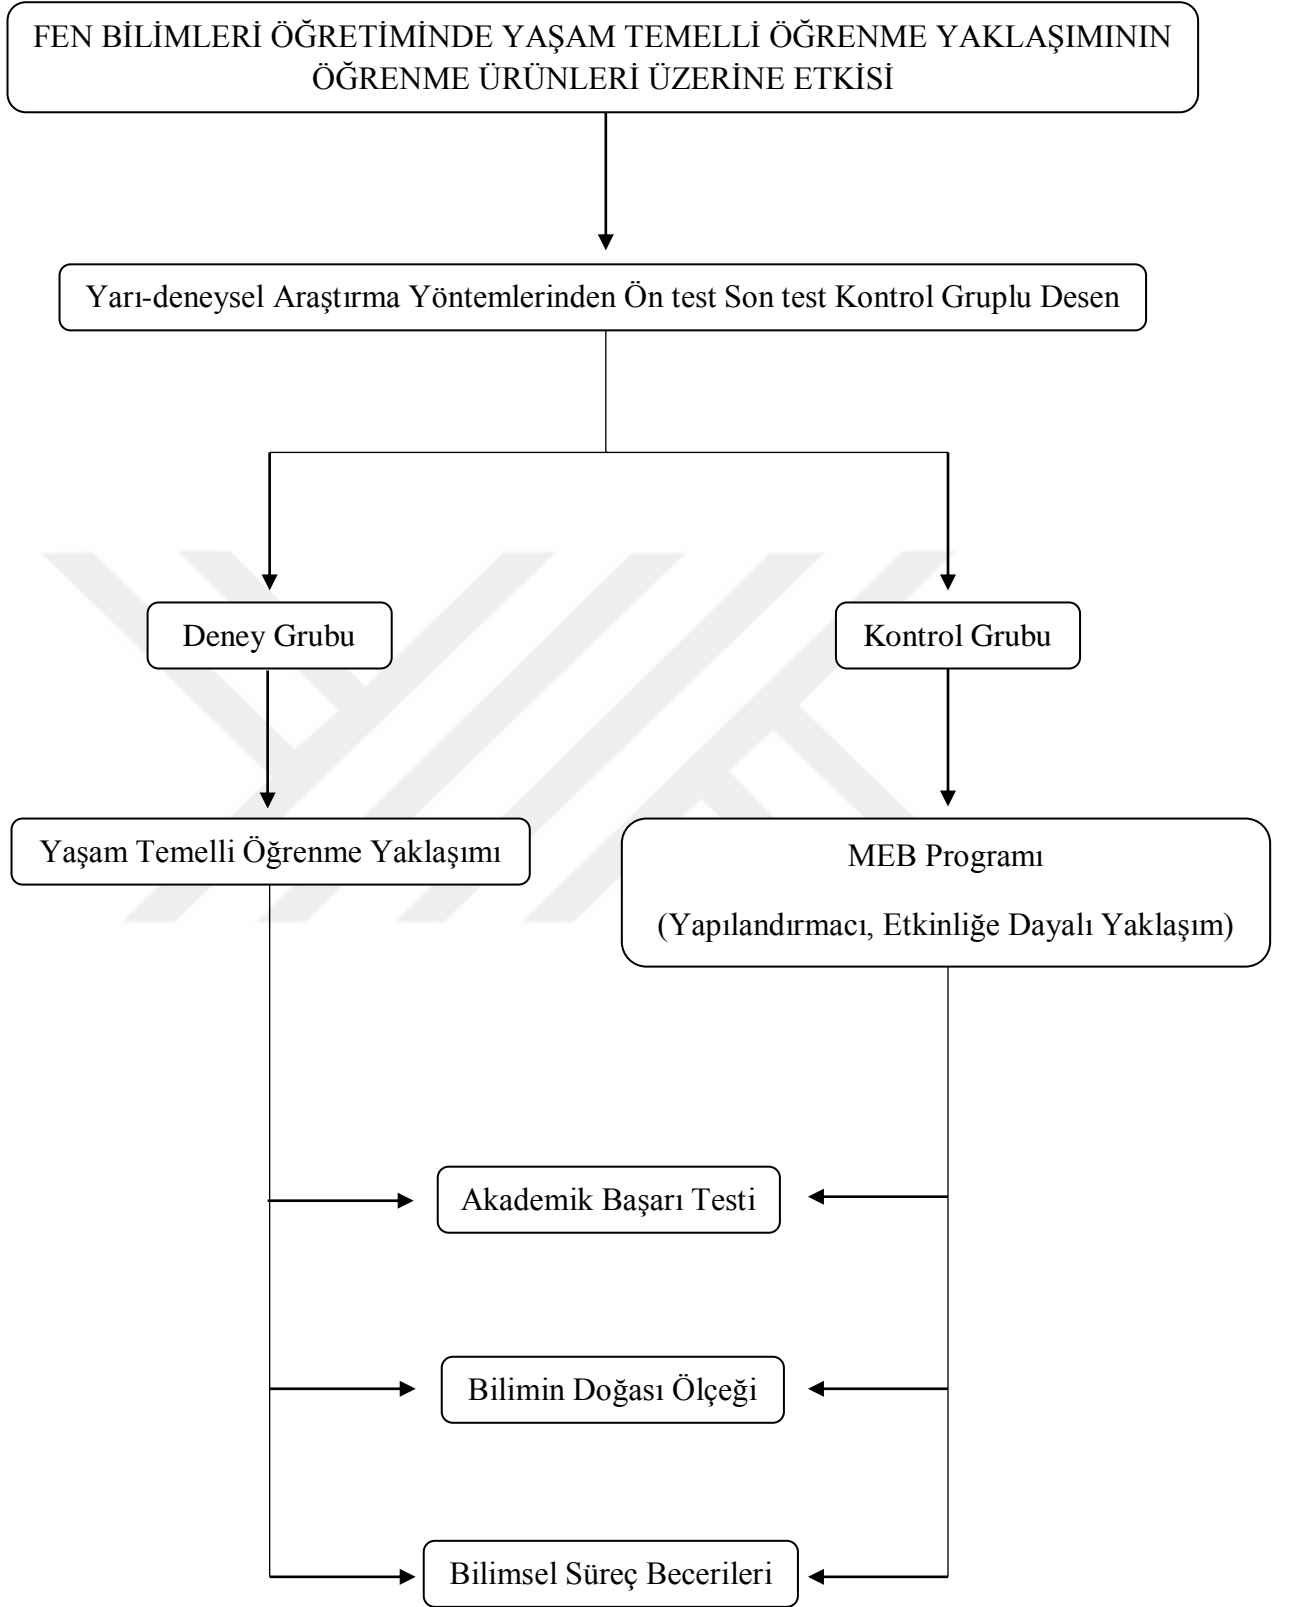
FEN BİLİMLERİ ÖĞRETİMİNDE YAŞAM TEMELLİ ÖĞRENME YAKLAŞIMININ ÖĞRENME ÜRÜNLERİ ÜZERİNE ETKİSİ

Yarı-deneysel Araştırma Yöntemlerinden Ön test Son test Kontrol Gruplu Desen

Deney Grubu

Kontrol Grubu

Yaşam Temelli Öğrenme Yaklaşımı

MEB Programı

(Yapılandırmacı, Etkinliğe Dayalı Yaklaşım)

Akademik Başarı Testi

Bilimin Doğası Ölçeği

Bilimsel Süreç Becerileri